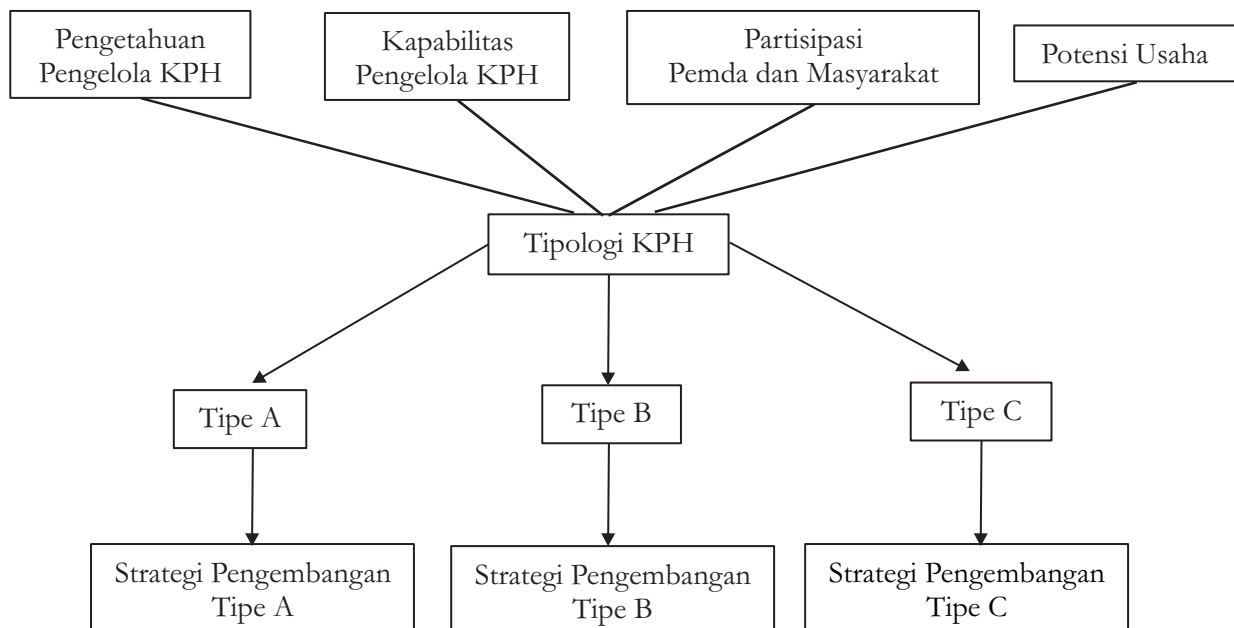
Pengetahuan Pengelola KPH

Kapabilitas Pengelola KPH

Partisipasi Pemda dan Masyarakat

Potensi Usaha

Tipologi KPH

Tipe A

Tipe B

Tipe C

Strategi Pengembangan Tipe A

Strategi Pengembangan Tipe B

Strategi Pengembangan Tipe C